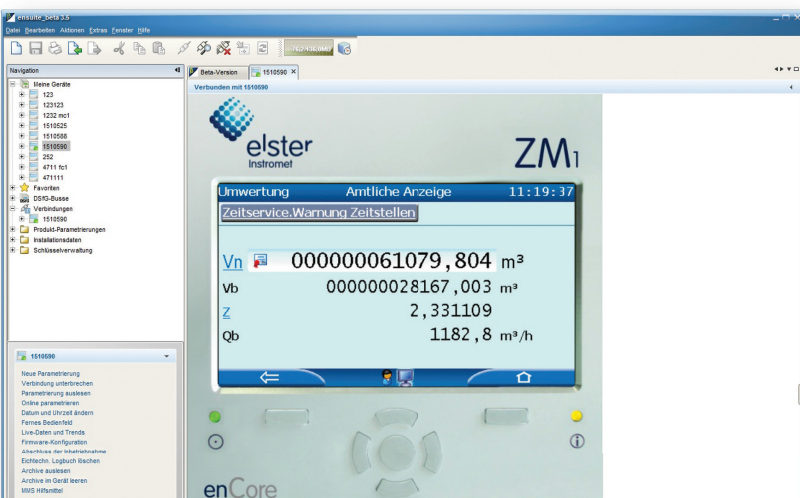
ensuite_beta 3.5

Datei Bearbeiten Aktionen Extras Fenster Hilfe

Navigation

Meine Geräte
123
123123
1232 mc1
1510525
1510588
1510590
252
4711 fc1
471111
Favoriten
DSfG-Busse
Verbindungen
1510590
Produkt-Parametrierungen
Installationsdaten
Schlüsselverwaltung

1510590

Neue Parametrierung
Verbindung unterbrechen
Parametrierung auslesen
Online parametrieren
Datum und Uhrzeit ändern
Fernes Bedienfeld
Live-Daten und Trends
Firmware-Konfiguration
Abschluss der Inbetriebnahme
Eichtechn. Logbuch löschen
Archive auslesen
Archive im Gerät leeren
MMS Hilfsmittel

Beta-Version
1510590

Verbunden mit 1510590

elster
Instromet

ZM1

Umwertung Amtliche Anzeige 11:19:37

Zeitservice.Warnung Zeitstellen

Vn 000000061079,804 m³
Vb 000000028167,003 m³
Z 2,331109
Qb 1182,8 m³/h

enCore